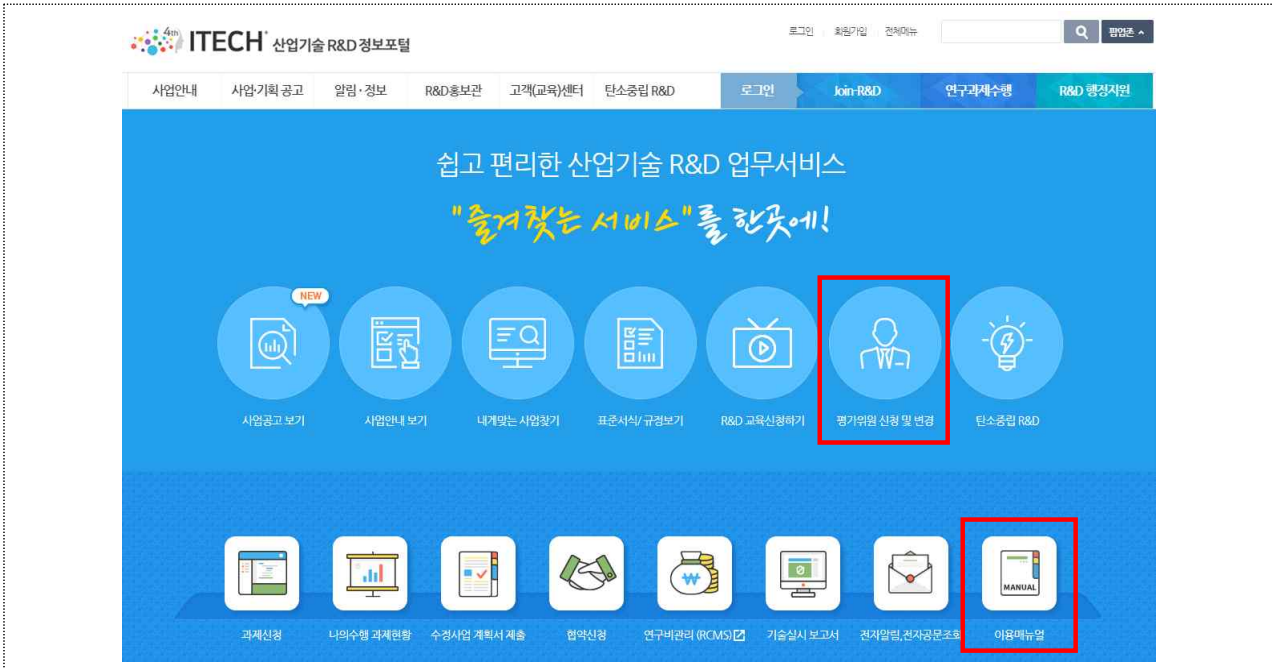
4th ITECH 산업기술 R&D 정보포털

로그인 회원가입 전체메뉴 팝업존

사업안내 사업·기획 공고 알림·정보 R&D홍보관 고객(교육)센터 탄소중립 R&D 로그인 Join-R&D 연구과제수행 R&D 행정지원

쉽고 편리한 산업기술 R&D 업무서비스

"즐겨찾는 서비스"를 한곳에!

NEW

사업공고 보기 사업안내 보기 내게맞는 사업찾기 표준서식/ 규정보기 R&D 교육신청하기 평가위원 신청 및 변경 탄소중립 R&D

MANUAL

과제신청 나의수행 과제현황 수정사업 계획서 제출 협약신청 연구비관리 (RCMS) 기술실시 보고서 전자알림,전자공문조회 이용메뉴얼